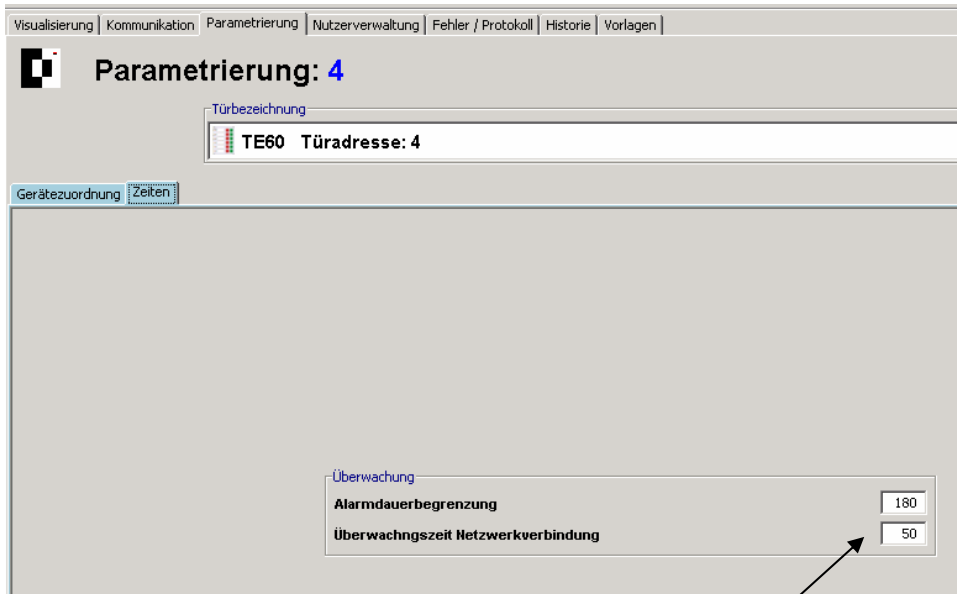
Visualisierung | Kommunikation | Parametrierung | Nutzerverwaltung | Fehler / Protokoll | Historie | Vorlagen

Parametrierung: 4

Türbezeichnung

TE60 Türadresse: 4

Gerätezuordnung | Zeiten

Überwachung

Alarmdauerbegrenzung 180

Überwachngszeit Netzwerkverbindung 50